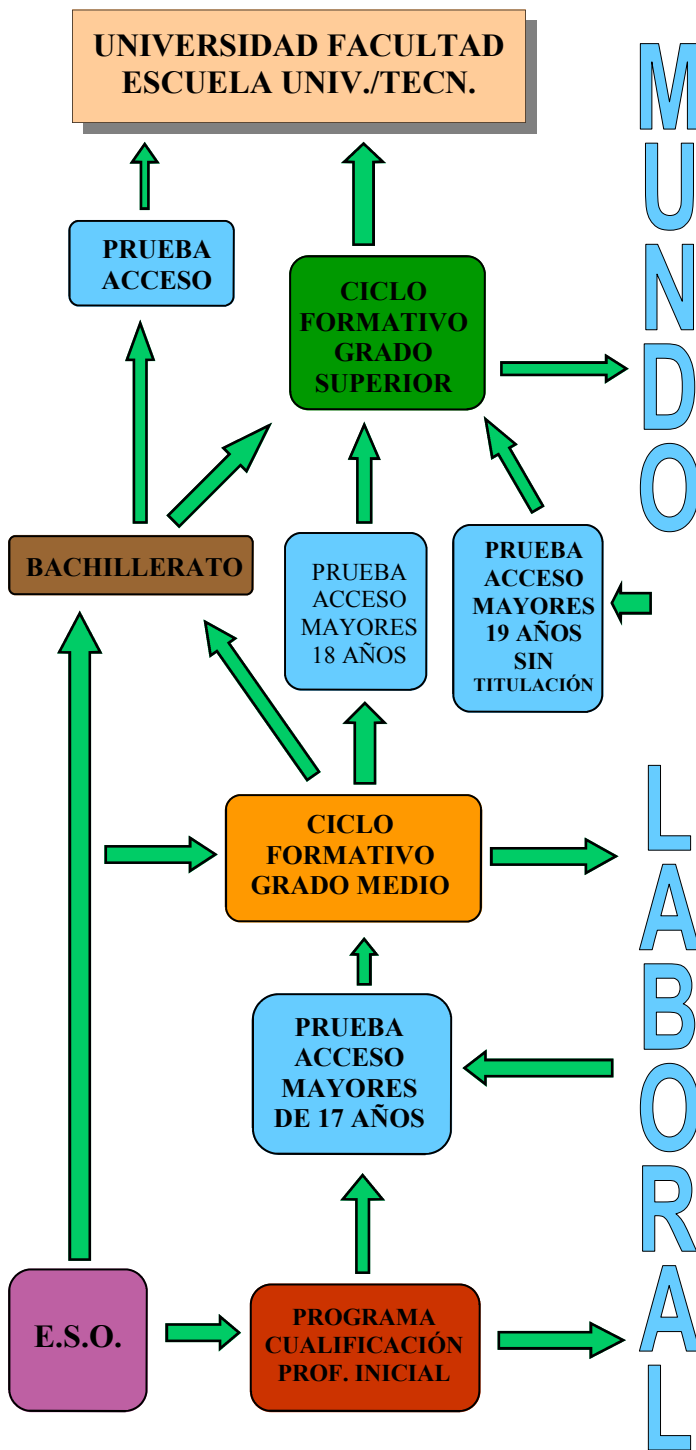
UNIVERSIDAD FACULTAD
ESCUELA UNIV./TECN.

PRUEBA ACCESO

CICLO FORMATIVO GRADO SUPERIOR

M
U
N
D
O

BACHILLERATO

PRUEBA ACCESO MAYORES 18 AÑOS

PRUEBA ACCESO MAYORES 19 AÑOS SIN TITULACIÓN

CICLO FORMATIVO GRADO MEDIO

PRUEBA ACCESO MAYORES DE 17 AÑOS

E.S.O.

PROGRAMA CUALIFICACIÓN PROF. INICIAL

L
A
B
O
R
A
L